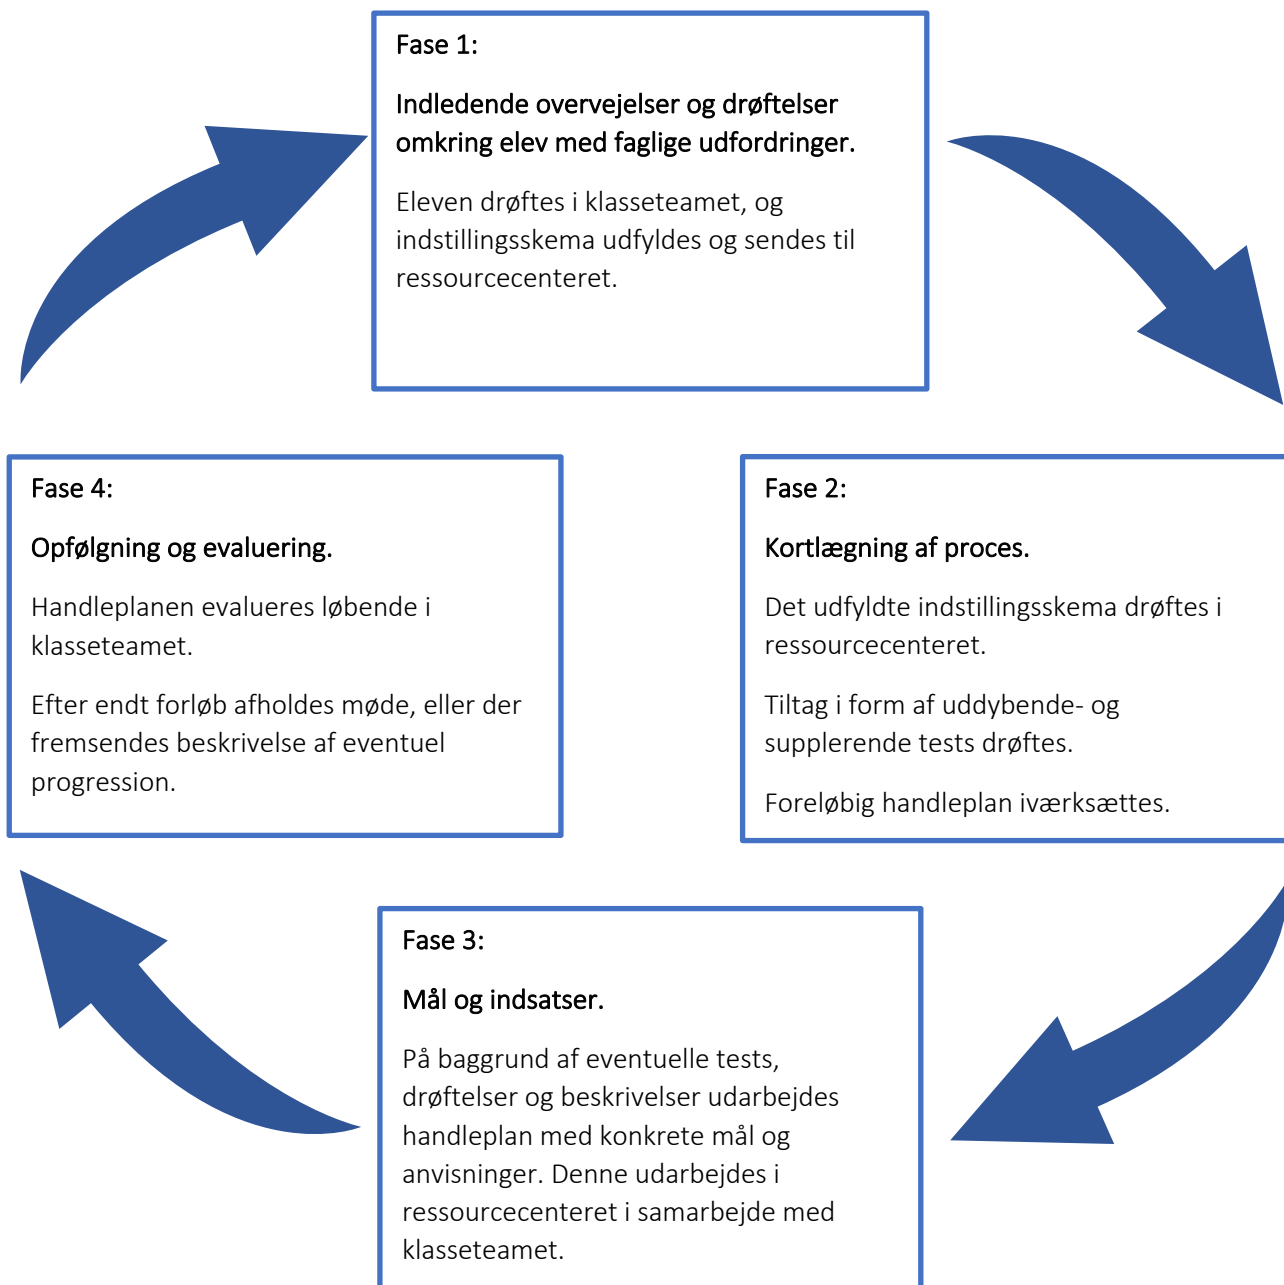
Fase 1:

Indledende overvejelser og drøftelser omkring elev med faglige udfordringer.

Eleven drøftes i klasseteamet, og indstillingsskema udfyldes og sendes til ressourcecenteret.

Fase 2:

Kortlægning af proces.

Det udfyldte indstillingsskema drøftes i ressourcecenteret.

Tiltag i form af uddybende- og supplerende tests drøftes.

Foreløbig handleplan iværksættes.

Fase 3:

Mål og indsatser.

På baggrund af eventuelle tests, drøftelser og beskrivelser udarbejdes handleplan med konkrete mål og anvisninger. Denne udarbejdes i ressourcecenteret i samarbejde med klasseteamet.

Fase 4:

Opfølgning og evaluering.

Handleplanen evalueres løbende i klasseteamet.

Efter endt forløb afholdes møde, eller der fremsendes beskrivelse af eventuel progression.